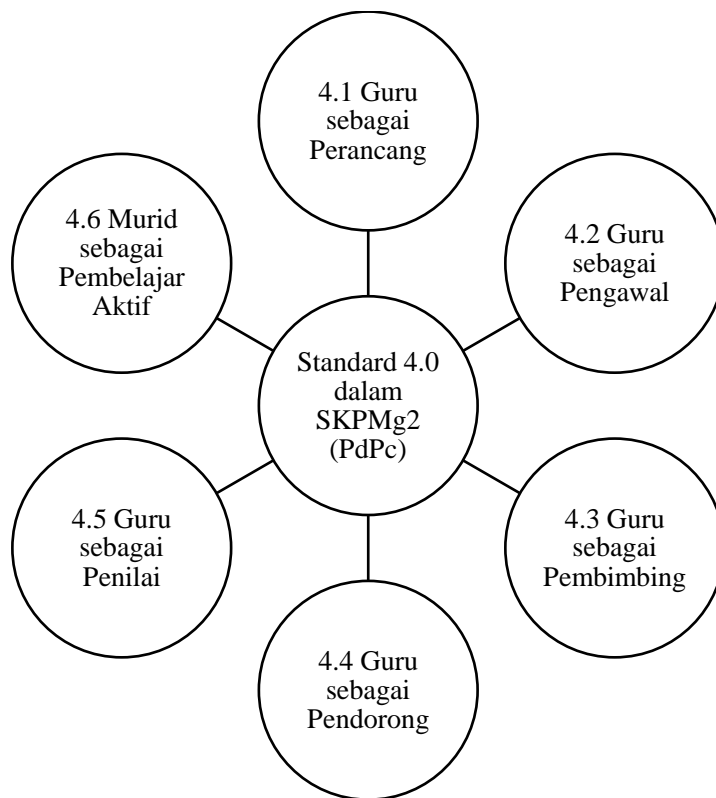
4.1 Guru sebagai Perancang

4.6 Murid sebagai Pembelajar Aktif

4.2 Guru sebagai Pengawal

Standard 4.0 dalam SKPMg2 (PdPc)

4.5 Guru sebagai Penilai

4.3 Guru sebagai Pembimbing

4.4 Guru sebagai Pendorong